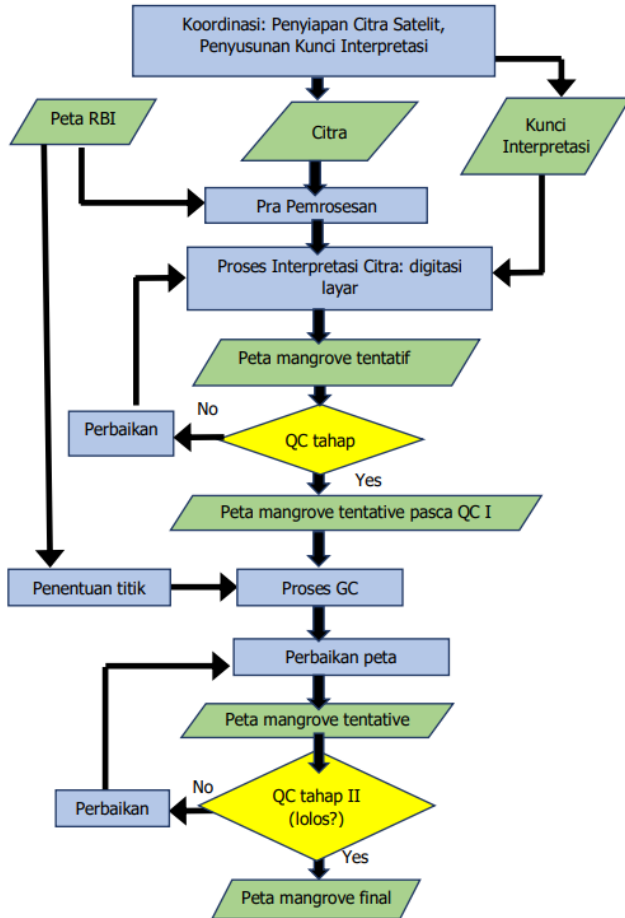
Koordinasi: Penyiapan Citra Satelit, Penyusunan Kunci Interpretasi

Peta RBI

Citra

Kunci Interpretasi

Pra Pemrosesan

Proses Interpretasi Citra: digitasi layar

Peta mangrove tentatif

No

Perbaikan

QC tahap

Yes

Peta mangrove tentative pasca QC I

Penentuan titik

Proses GC

Perbaikan peta

Peta mangrove tentative

No

Perbaikan

QC tahap II (lolos?)

Yes

Peta mangrove final